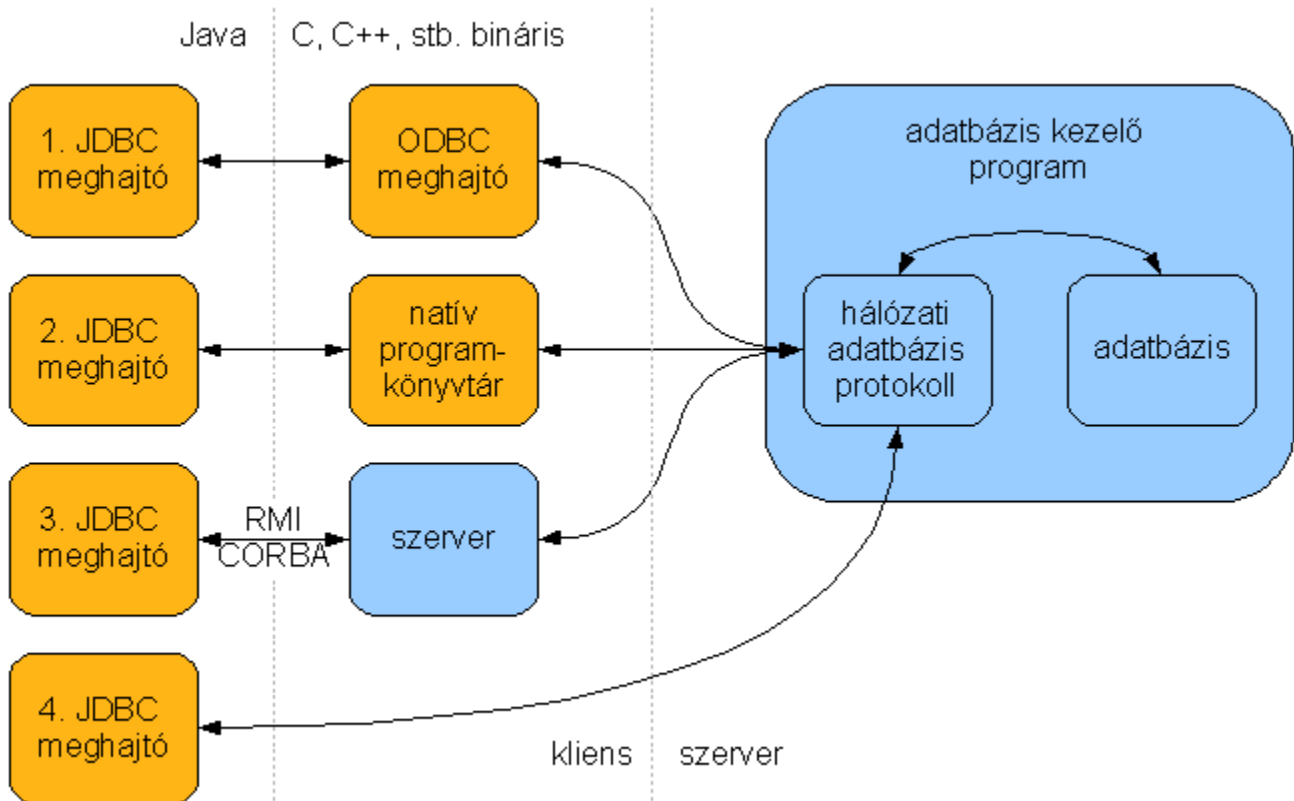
Java

C, C++, stb. bináris

1. JDBC meghajtó

ODBC meghajtó

adatbázis kezelő program

2. JDBC meghajtó

natív programkönyvtár

hálózati adatbázis protokoll

adatbázis

3. JDBC meghajtó

RMI

CORBA

szerver

4. JDBC meghajtó

kliens

szerver